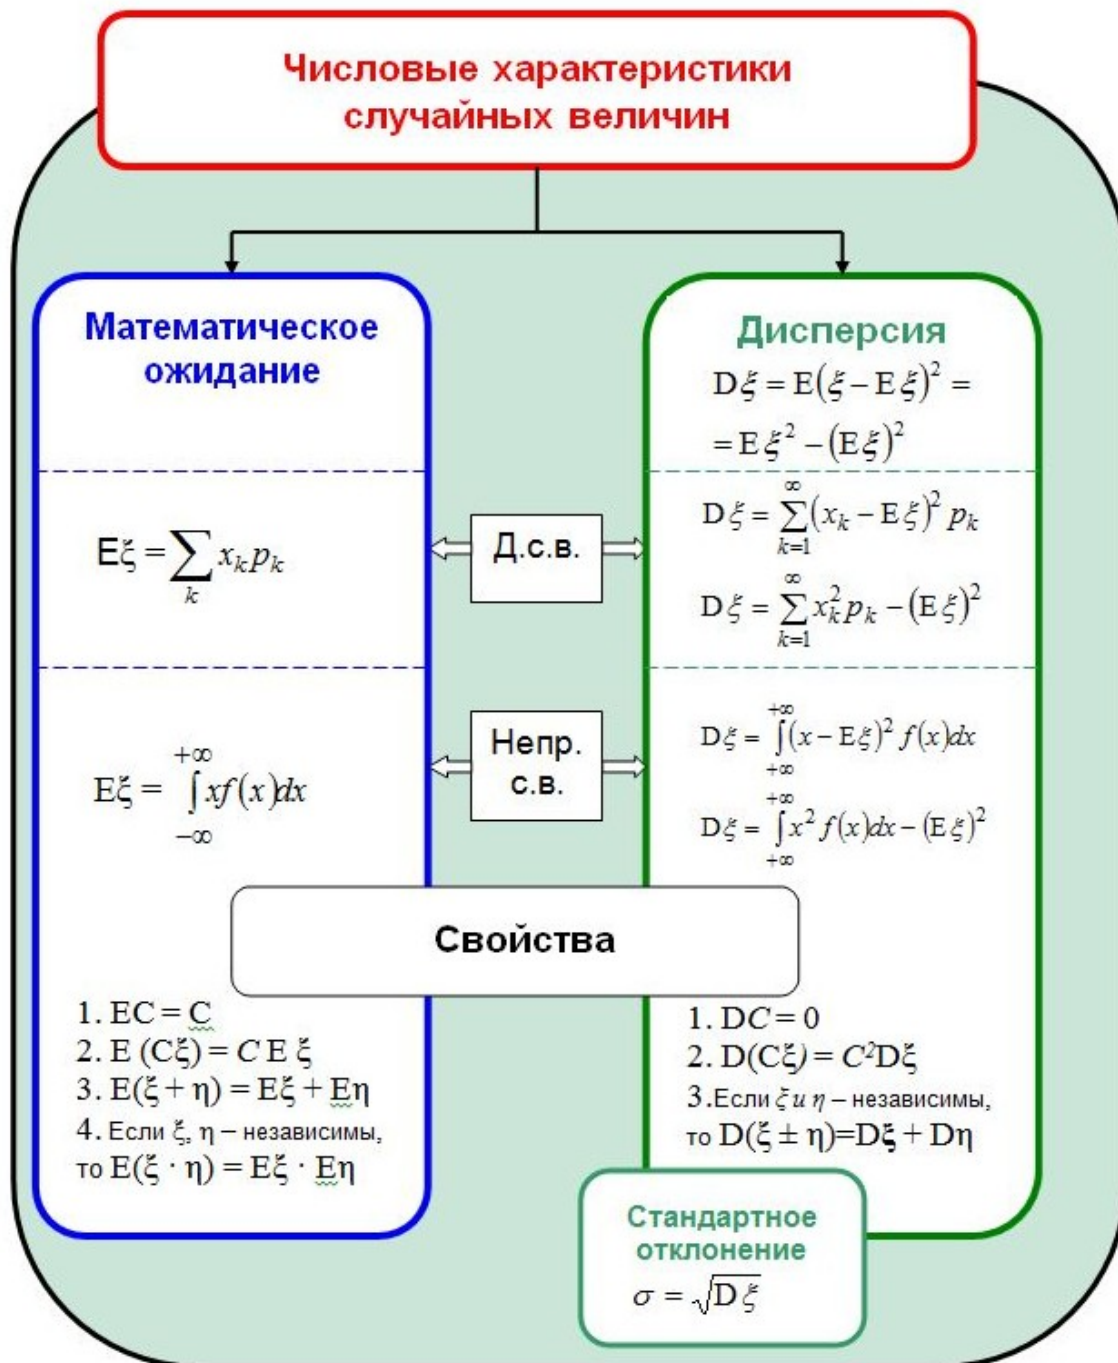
Числовые характеристики случайных величин

Математическое ожидание

$E\xi = \sum_k x_k p_k$

$E\xi = \int_{-\infty}^{+\infty} x f(x) dx$

Дисперсия

$D\xi = E(\xi - E\xi)^2 =$

$= E\xi^2 - (E\xi)^2$

$D\xi = \sum_{k=1}^{\infty} (x_k - E\xi)^2 p_k$

$D\xi = \sum_{k=1}^{\infty} x_k^2 p_k - (E\xi)^2$

$D\xi = \int_{+\infty}^{+\infty} (x - E\xi)^2 f(x) dx$

$D\xi = \int_{+\infty}^{+\infty} x^2 f(x) dx - (E\xi)^2$

Д.с.в.

Непр. с.в.

Свойства

1. $EC = C$
2. $E(C\xi) = C E\xi$
3. $E(\xi + \eta) = E\xi + E\eta$
4. Если $\xi$, $\eta$ – независимы, то $E(\xi \cdot \eta) = E\xi \cdot E\eta$

1. $DC = 0$
2. $D(C\xi) = C^2 D\xi$
3. Если $\xi$ и $\eta$ – независимы, то $D(\xi \pm \eta) = D\xi + D\eta$

Стандартное отклонение

$\sigma = \sqrt{D\xi}$